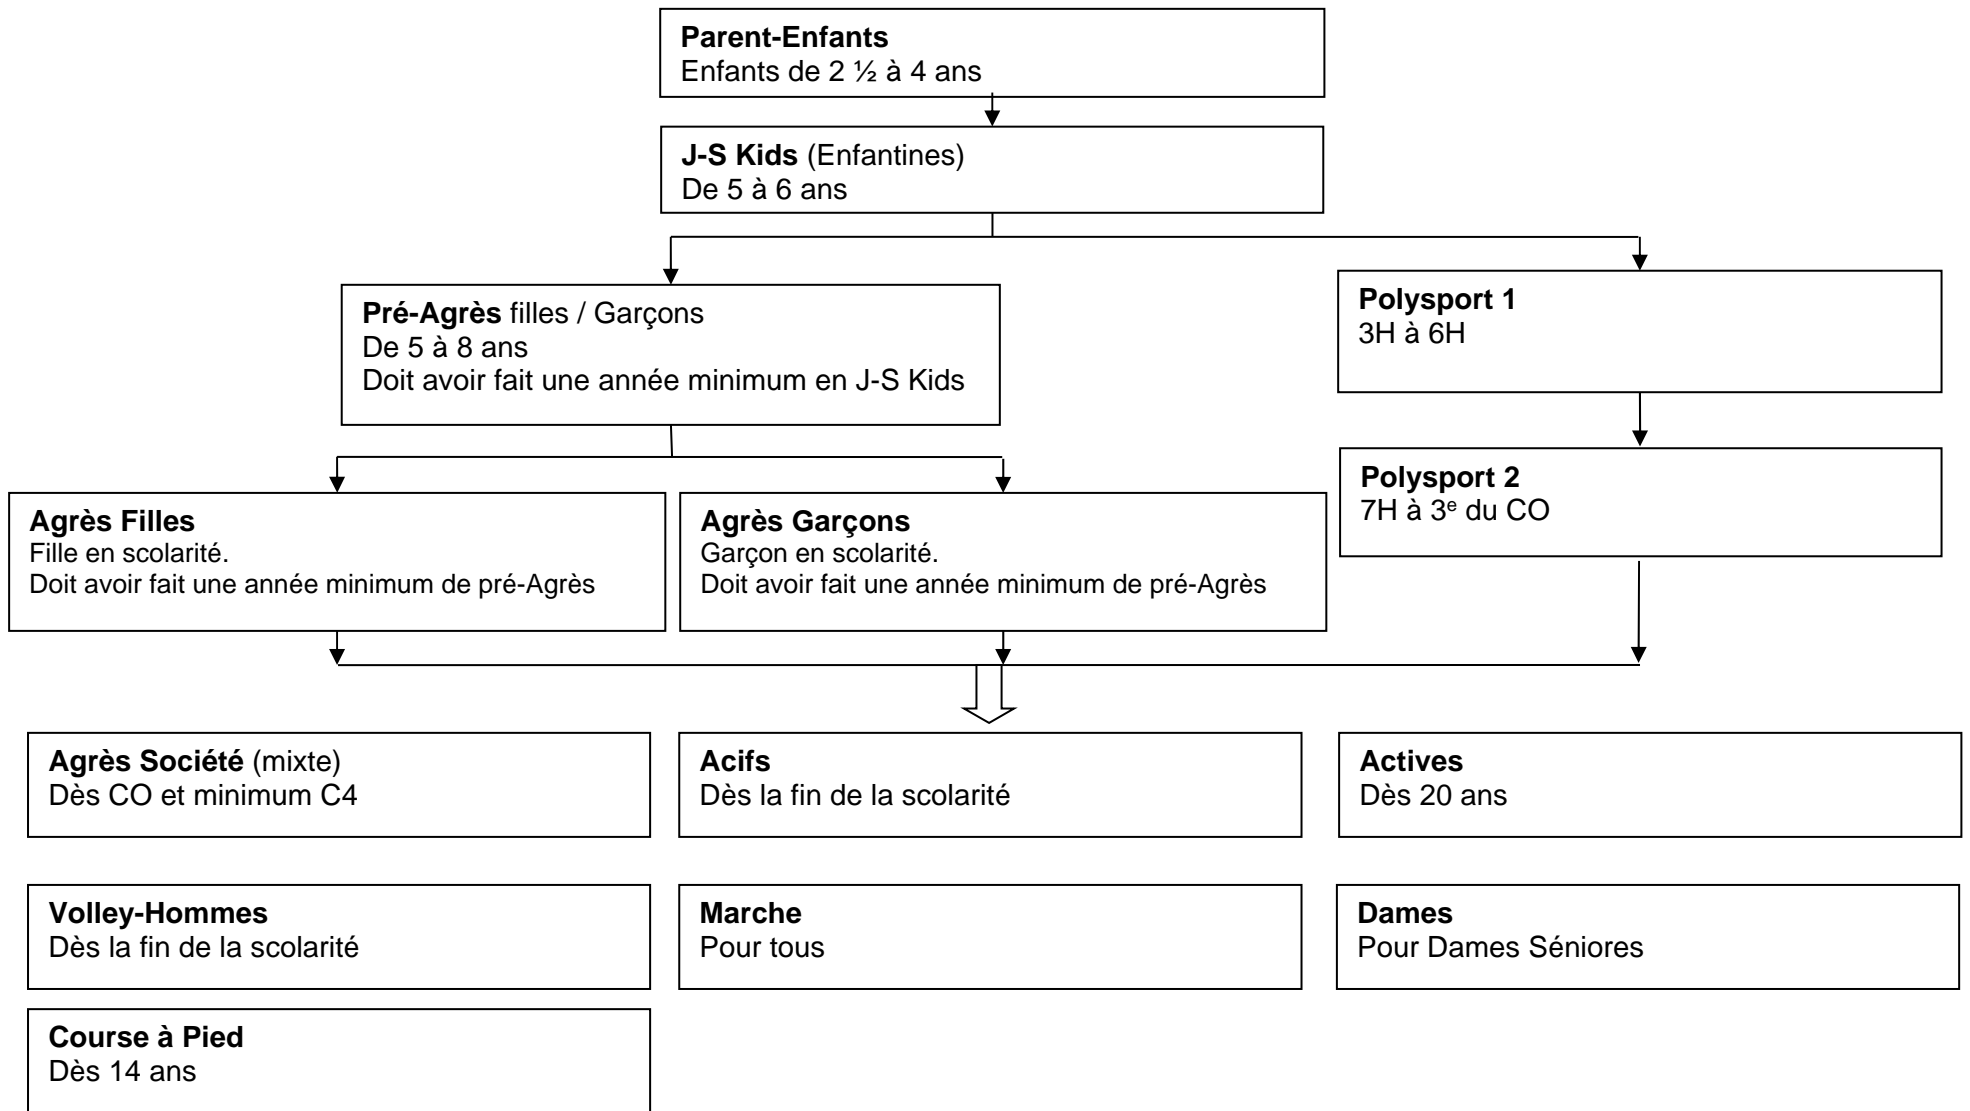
**Parent-Enfants**
Enfants de 2 ½ à 4 ans

**J-S Kids** (Enfantines)
De 5 à 6 ans

**Pré-Agrès** filles / Garçons
De 5 à 8 ans
Doit avoir fait une année minimum en J-S Kids

**Polysport 1**
3H à 6H

**Polysport 2**
7H à 3$^{e}$ du CO

**Agrès Filles**
Fille en scolarité.
Doit avoir fait une année minimum de pré-Agrès

**Agrès Garçons**
Garçon en scolarité.
Doit avoir fait une année minimum de pré-Agrès

**Agrès Société** (mixte)
Dès CO et minimum C4

**Acifs**
Dès la fin de la scolarité

**Actives**
Dès 20 ans

**Volley-Hommes**
Dès la fin de la scolarité

**Marche**
Pour tous

**Dames**
Pour Dames Séniores

**Course à Pied**
Dès 14 ans